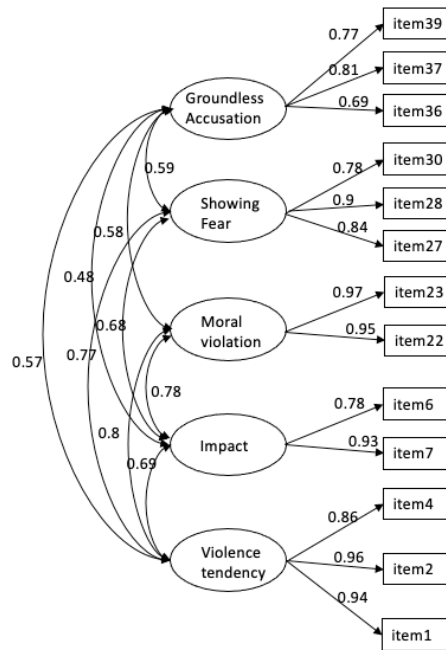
item39
0.77
0.81
item37
Groundless Accusation
0.69
item36
0.59
0.78
item30
Showing Fear
0.9
item28
0.58
0.84
item27
0.48
0.68
Moral violation
0.97
item23
0.95
item22
0.57
0.77
0.78
0.78
item6
Impact
0.93
0.8
item7
0.69
item4
0.86
Violence tendency
0.96
item2
0.94
item1